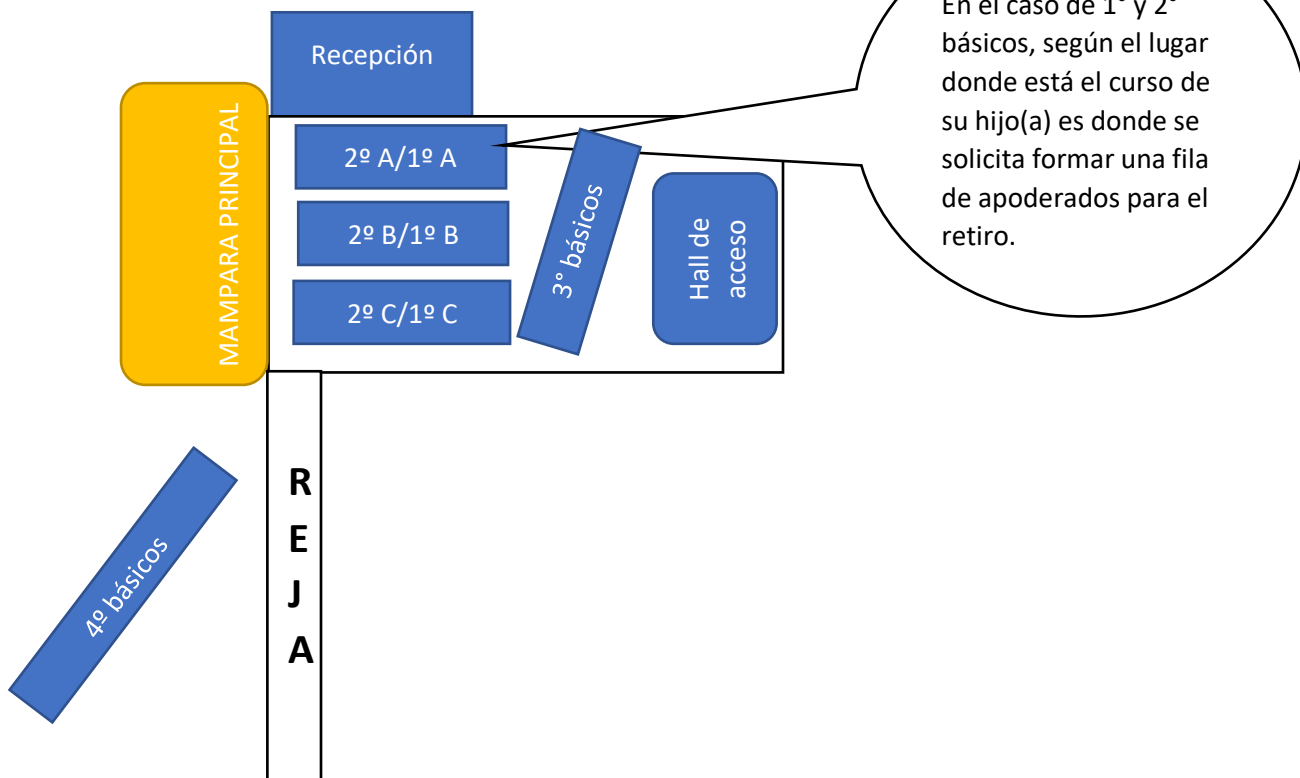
En el caso de 1° y 2° básicos, según el lugar donde está el curso de su hijo(a) es donde se solicita formar una fila de apoderados para el retiro.

Recepción

MAMPARA PRINCIPAL

2º A/1º A

2º B/1º B

2º C/1º C

3° básicos

Hall de acceso

4º básicos

R
E
J
A